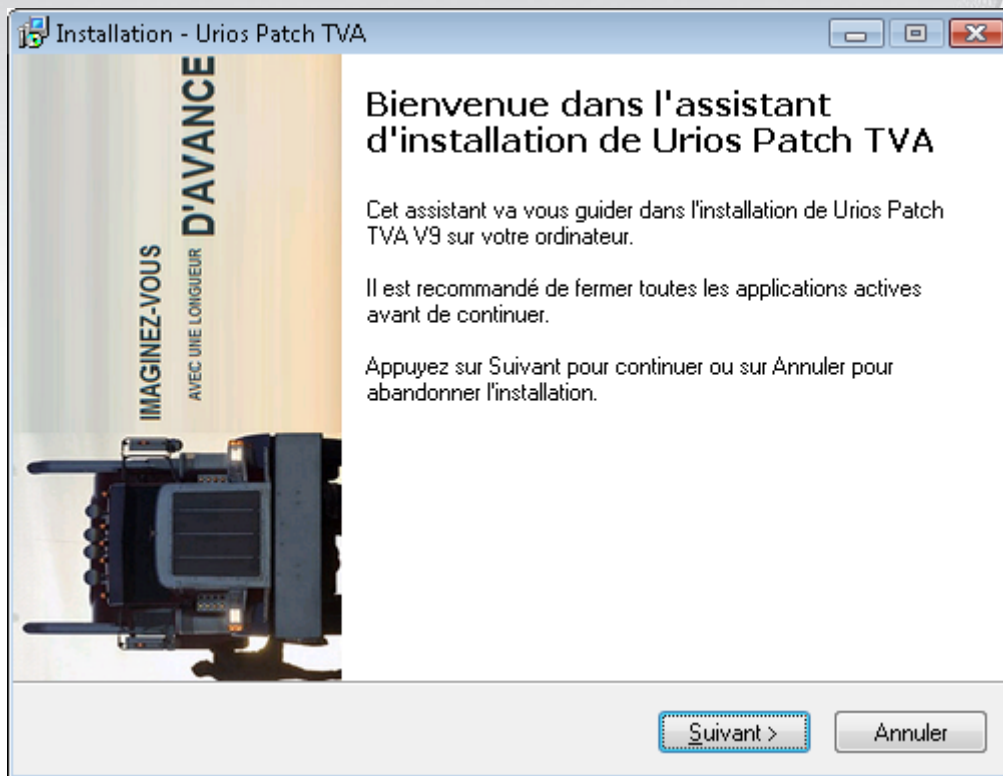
Installation - Urios Patch TVA

IMAGINEZ-VOUS AVEC UNE LONGUEUR D'AVANCE

Bienvenue dans l'assistant d'installation de Urios Patch TVA

Cet assistant va vous guider dans l'installation de Urios Patch TVA V9 sur votre ordinateur.

Il est recommandé de fermer toutes les applications actives avant de continuer.

Appuyez sur Suivant pour continuer ou sur Annuler pour abandonner l'installation.

Suivant >
Annuler